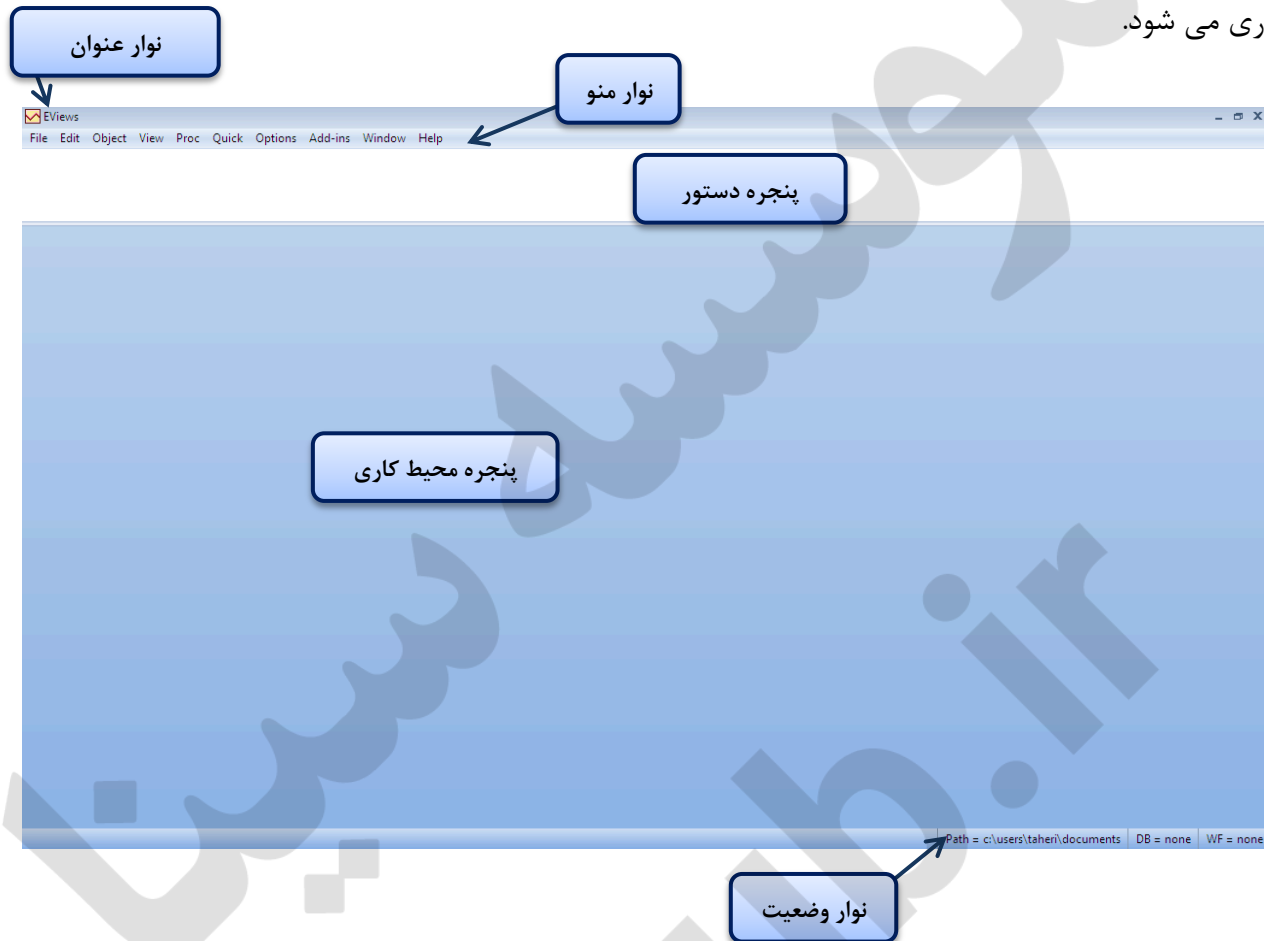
ری می شود.

نوار عنوان

نوار منو

EViews

File Edit Object View Proc Quick Options Add-ins Window Help

پنجره دستور

پنجره محیط کاری

Path = c:\users\taheri\documents | DB = none | WF = none

نوار وضعیت